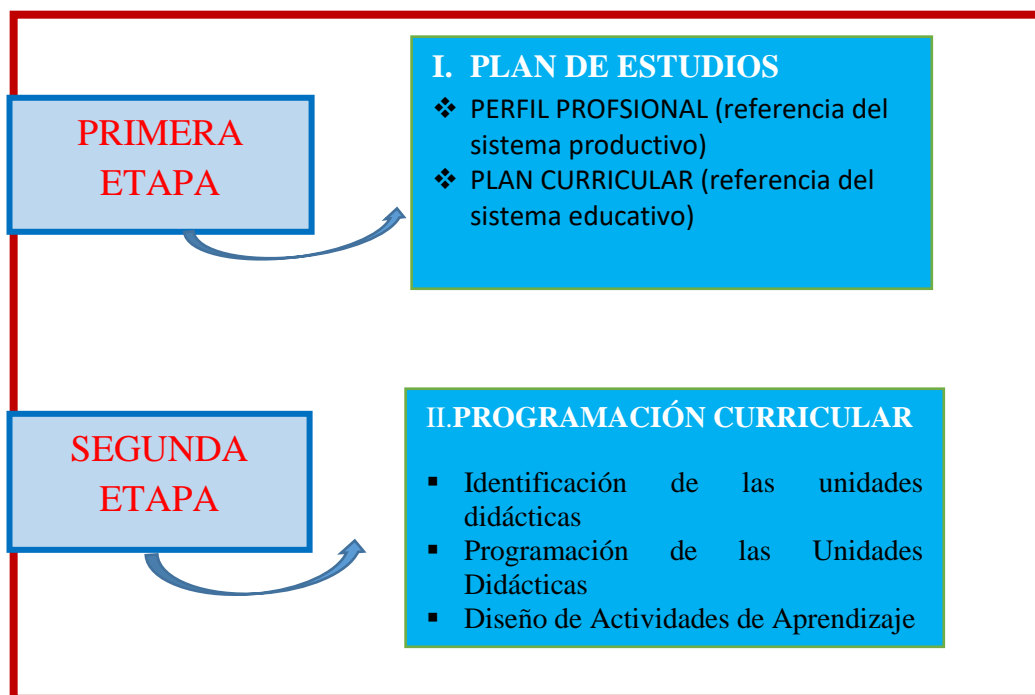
PRIMERA ETAPA

I. PLAN DE ESTUDIOS
❖ PERFIL PROFSIONAL (referencia del sistema productivo)
❖ PLAN CURRICULAR (referencia del sistema educativo)

SEGUNDA ETAPA

II.PROGRAMACIÓN CURRICULAR
▪ Identificación de las unidades didácticas
▪ Programación de las Unidades Didácticas
▪ Diseño de Actividades de Aprendizaje